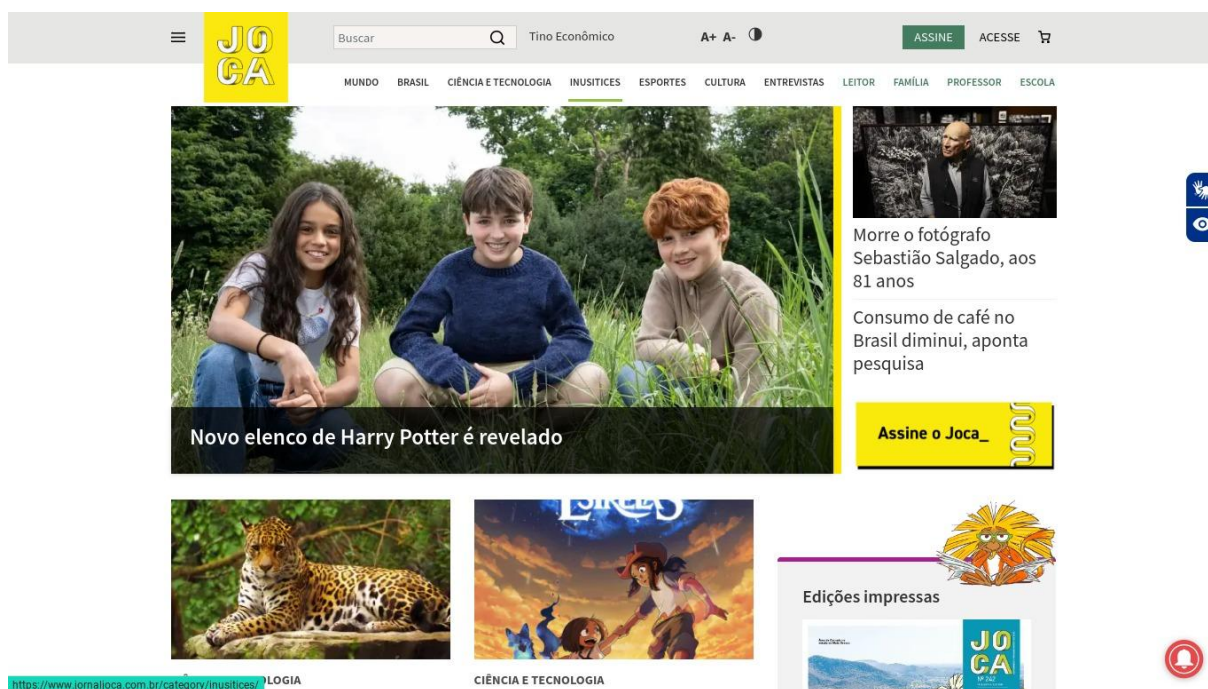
JO
CA

Buscar

Tino Econômico

A+ A-

ASSINE

ACESSE

MUNDO BRASIL CIÊNCIA E TECNOLOGIA INUSITICES ESPORTES CULTURA ENTREVISTAS LEITOR FAMÍLIA PROFESSOR ESCOLA

Novo elenco de Harry Potter é revelado

Morre o fotógrafo Sebastião Salgado, aos 81 anos

Consumo de café no Brasil diminui, aponta pesquisa

Assine o Joca_

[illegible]LOGIA

https://www.jornaljoca.com.br/category/inusitices/

CIÊNCIA E TECNOLOGIA

Edições impressas

JO
CA